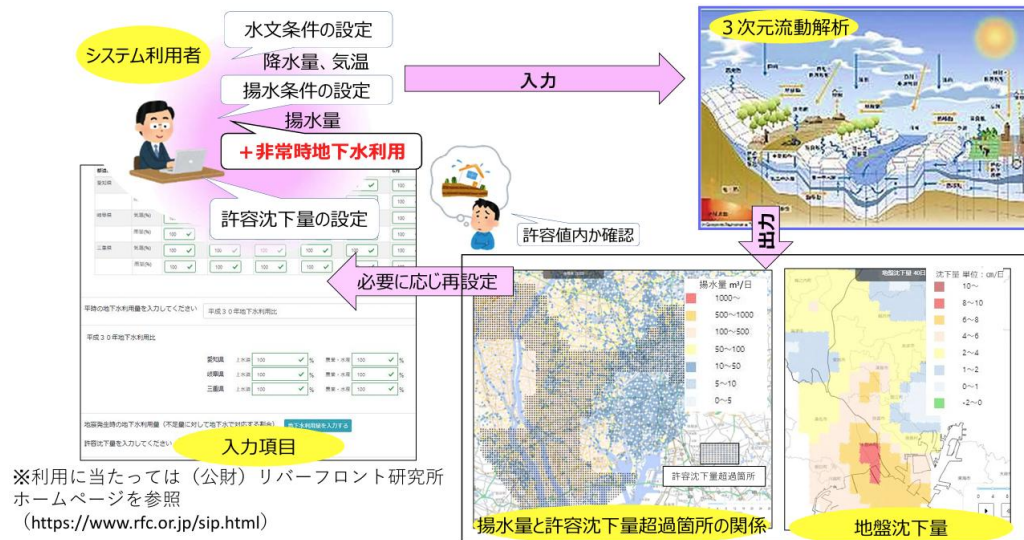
システム利用者

水文条件の設定
降水量、気温
揚水条件の設定
揚水量
＋非常時地下水利用

許容沈下量の設定

入力

３次元流動解析

出力

許容値内か確認

必要に応じ再設定

平均の地下水利用量を入力してください 平成３０年地下水利用比

平成３０年地下水利用比

愛知県 上水道 100 % 農業・水産 100 %
岐阜県 上水道 100 % 農業・水産 100 %
三重県 上水道 100 % 農業・水産 100 %

地震発生時の地下水利用量（不足量に対して地下水で対応する割合）

許容沈下量を入力してください

入力項目

揚水量 m³/日
1000～
500～1000
100～500
50～100
10～50
5～10
0～5

許容沈下量超過箇所

揚水量と許容沈下量超過箇所の関係

沈下量 単位：cm/日
10～
8～10
6～8
4～6
2～4
1～2
0～1
-2～0

地盤沈下量

※利用に当たっては（公財）リバーフロント研究所ホームページを参照
（https://www.rfc.or.jp/sip.html）